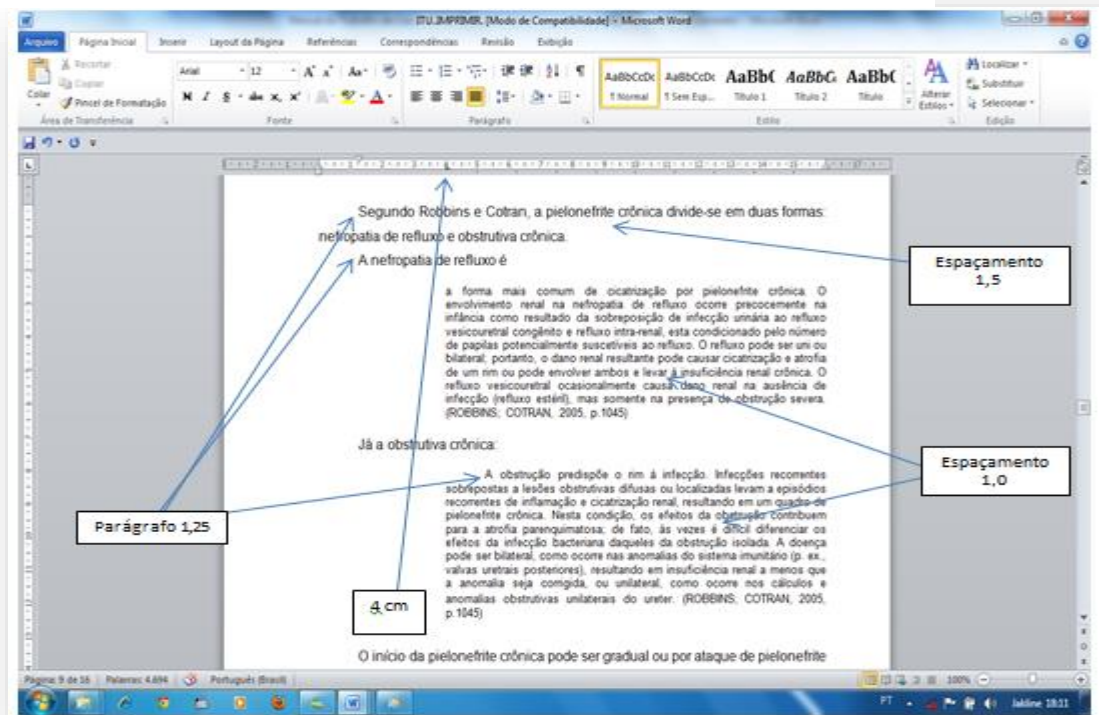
ITU.IMPRIMIR. [Modo de Compatibilidade] - Microsoft Word

Arquivo Página Inicial Inserir Layout da Página Referências Correspondências Revisão Exibição

Recortar Copiar Colar Pincel de Formatação Área de Transferência
Arial 12 Fonte
Parágrafo
AaBbCcDc ¶ Normal AaBbCcDc ¶ Sem Esp... AaBbC Título 1 AaBbC Título 2 AaBbC Título Alterar Estilos Estilo
Localizar Substituir Selecionar Edição

Segundo Robbins e Cotran, a pielonefrite crônica divide-se em duas formas: nefropatia de refluxo e obstrutiva crônica.

A nefropatia de refluxo é

a forma mais comum de cicatrização por pielonefrite crônica. O envolvimento renal na nefropatia de refluxo ocorre precocemente na infância como resultado da sobreposição de infecção urinária ao refluxo vesicouretral congênito e refluxo intra-renal, esta condicionado pelo número de papilas potencialmente suscetíveis ao refluxo. O refluxo pode ser uni ou bilateral; portanto, o dano renal resultante pode causar cicatrização e atrofia de um rim ou pode envolver ambos e levar à insuficiência renal crônica. O refluxo vesicouretral ocasionalmente causa dano renal na ausência de infecção (refluxo estéril), mas somente na presença de obstrução severa. (ROBBINS; COTRAN, 2005, p.1045)

Já a obstrutiva crônica:

A obstrução predispõe o rim à infecção. Infecções recorrentes sobrepostas a lesões obstrutivas difusas ou localizadas levam a episódios recorrentes de inflamação e cicatrização renal, resultando em um quadro de pielonefrite crônica. Nesta condição, os efeitos da obstrução contribuem para a atrofia parenquimatosa; de fato, às vezes é difícil diferenciar os efeitos da infecção bacteriana daqueles da obstrução isolada. A doença pode ser bilateral, como ocorre nas anomalias do sistema imunitário (p. ex., valvas uretrais posteriores), resultando em insuficiência renal a menos que a anomalia seja corrigida, ou unilateral, como ocorre nos cálculos e anomalias obstrutivas unilaterais do ureter. (ROBBINS; COTRAN, 2005, p.1045)

O início da pielonefrite crônica pode ser gradual ou por ataque de pielonefrite

Espaçamento 1,5

Espaçamento 1,0

Parágrafo 1,25

4 cm

Página: 9 de 16 Palavras: 4.694 Português (Brasil) 100%
PT 18:11